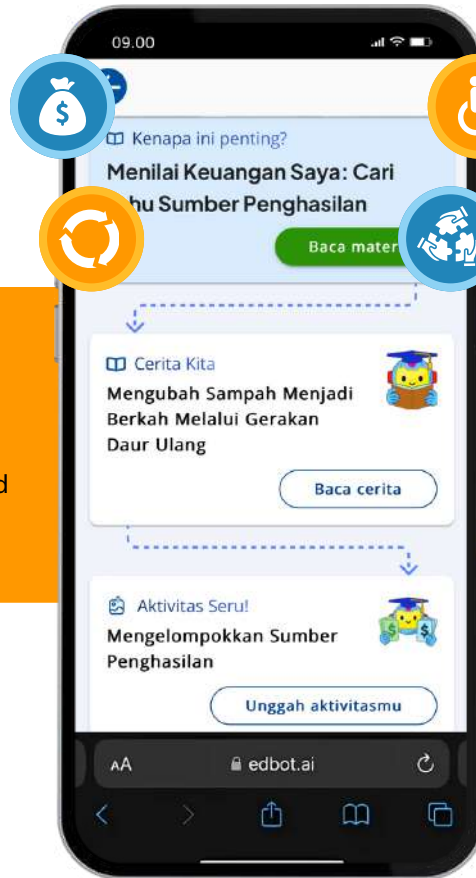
09.00

Kenapa ini penting?

Menilai Keuangan Saya: Cari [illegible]hu Sumber Penghasilan

Baca mater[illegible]

Cerita Kita

Mengubah Sampah Menjadi Berkah Melalui Gerakan Daur Ulang

Baca cerita

Aktivitas Seru!

Mengelompokkan Sumber Penghasilan

Unggah aktivitasmu

AA edbot.ai

d